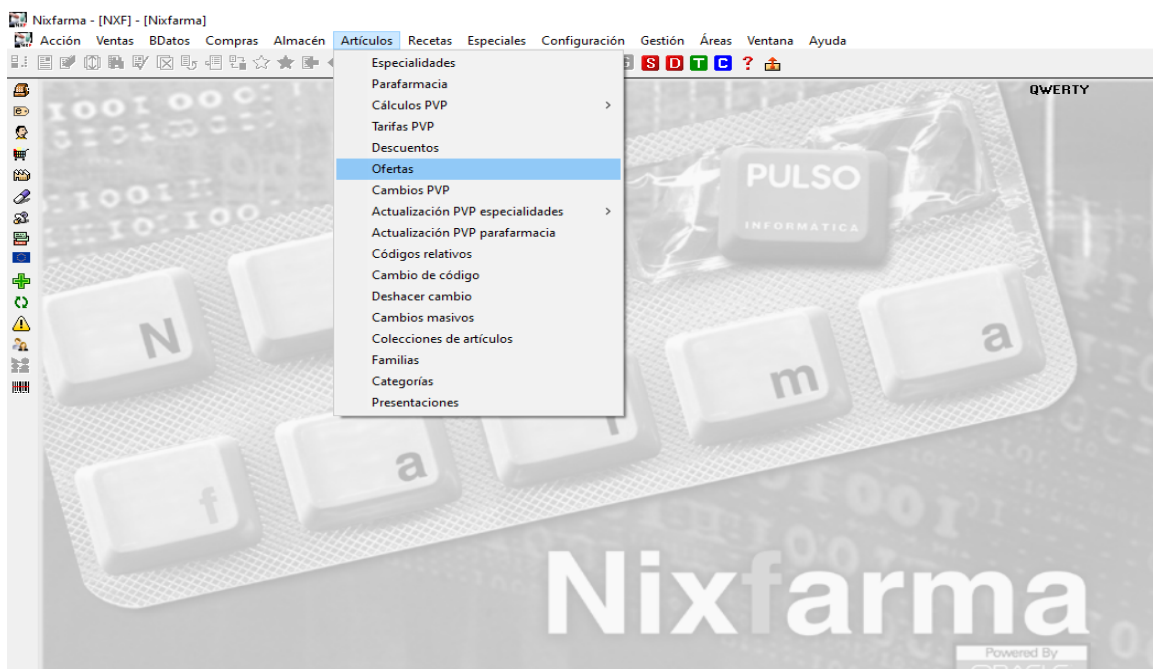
Nixfarma - [NXF] - [Nixfarma]

Acción Ventas BDatos Compras Almacén Artículos Recetas Especiales Configuración Gestión Áreas Ventana Ayuda

S D T C ?

QWERTY

Especialidades
Parafarmacia
Cálculos PVP
Tarifas PVP
Descuentos
Ofertas
Cambios PVP
Actualización PVP especialidades
Actualización PVP parafarmacia
Códigos relativos
Cambio de código
Deshacer cambio
Cambios masivos
Colecciones de artículos
Familias
Categorías
Presentaciones

PULSO
INFORMÁTICA

N
f
a
r
m
a

Nixfarma
Powered By
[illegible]